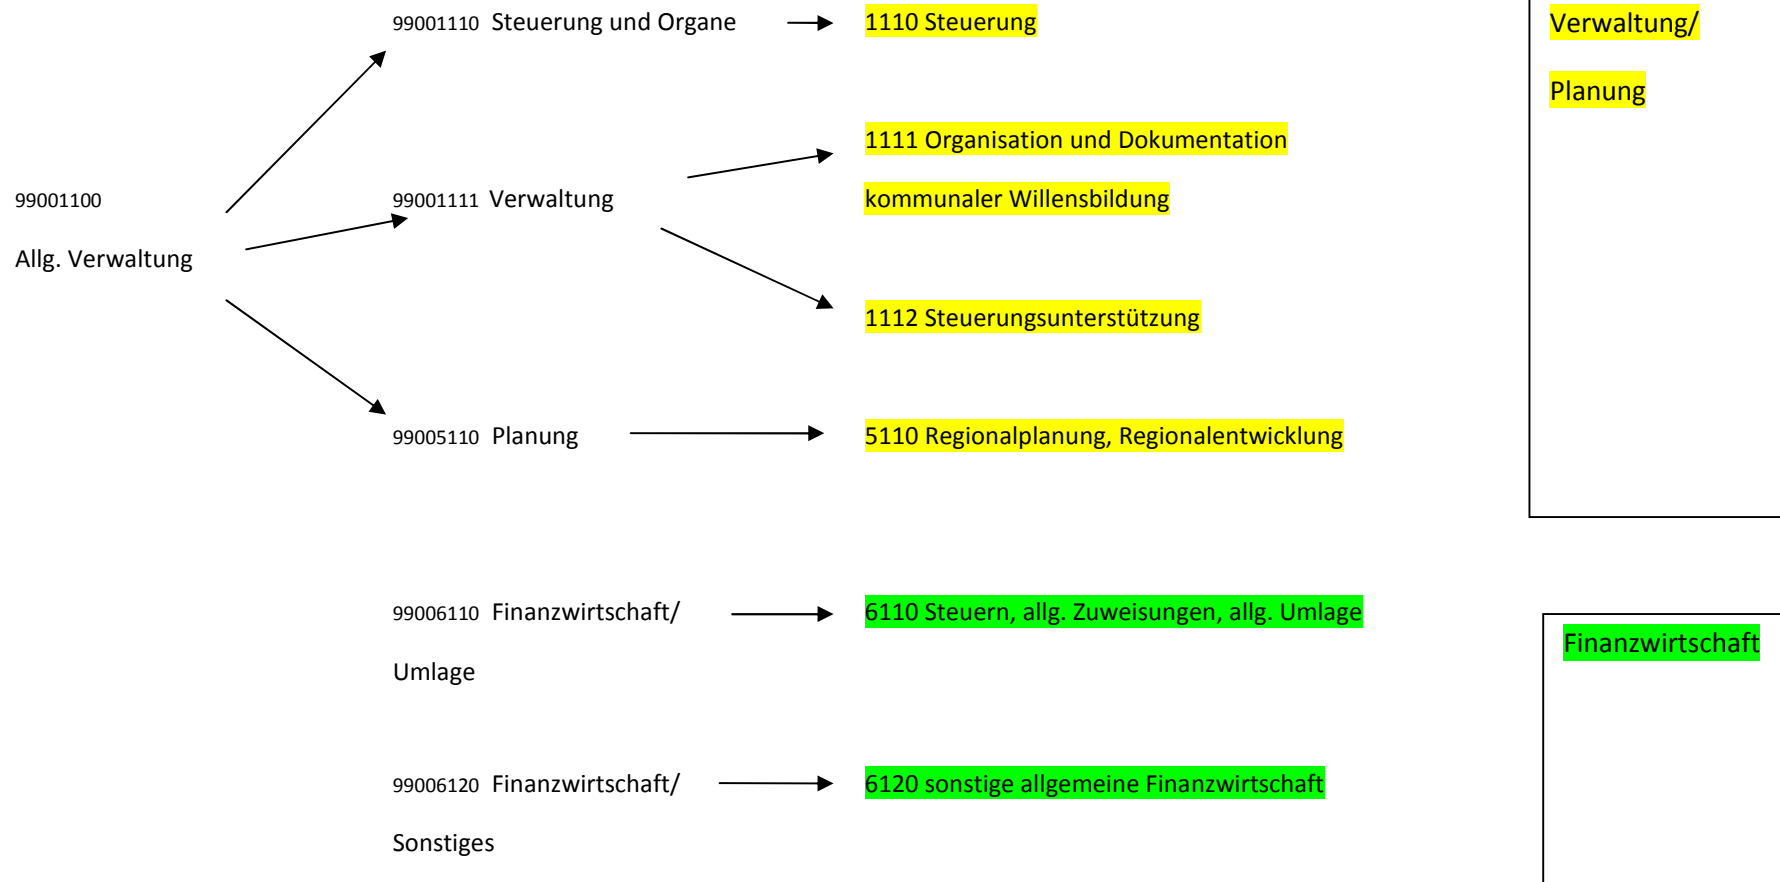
99001100

Allg. Verwaltung

99001110 Steuerung und Organe

1110 Steuerung

99001111 Verwaltung

1111 Organisation und Dokumentation kommunaler Willensbildung

1112 Steuerungsunterstützung

99005110 Planung

5110 Regionalplanung, Regionalentwicklung

99006110 Finanzwirtschaft/ Umlage

6110 Steuern, allg. Zuweisungen, allg. Umlage

99006120 Finanzwirtschaft/ Sonstiges

6120 sonstige allgemeine Finanzwirtschaft

Verwaltung/ Planung

Finanzwirtschaft